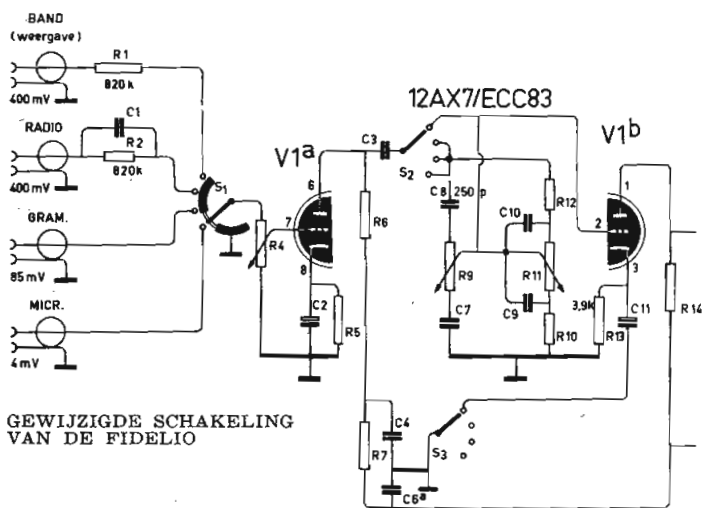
BAND
(weergave)
R1
820 k
400 mV
RADIO
C1
R2
820 k
400 mV
GRAM.
85 mV
MICR.
4 mV
$S_1$
R4
V1$^a$
6
7
8
C2
R5
C3
R6
12AX7/ECC83
$S_2$
C8
250 p
C10
R12
R9
R11
C7
C9
R10
V1$^b$
1
2
3
3,9k
R13
C11
R14
GEWIJZIGDE SCHAKELING
VAN DE FIDELIO
R7
C4
$S_3$
C6$^a$